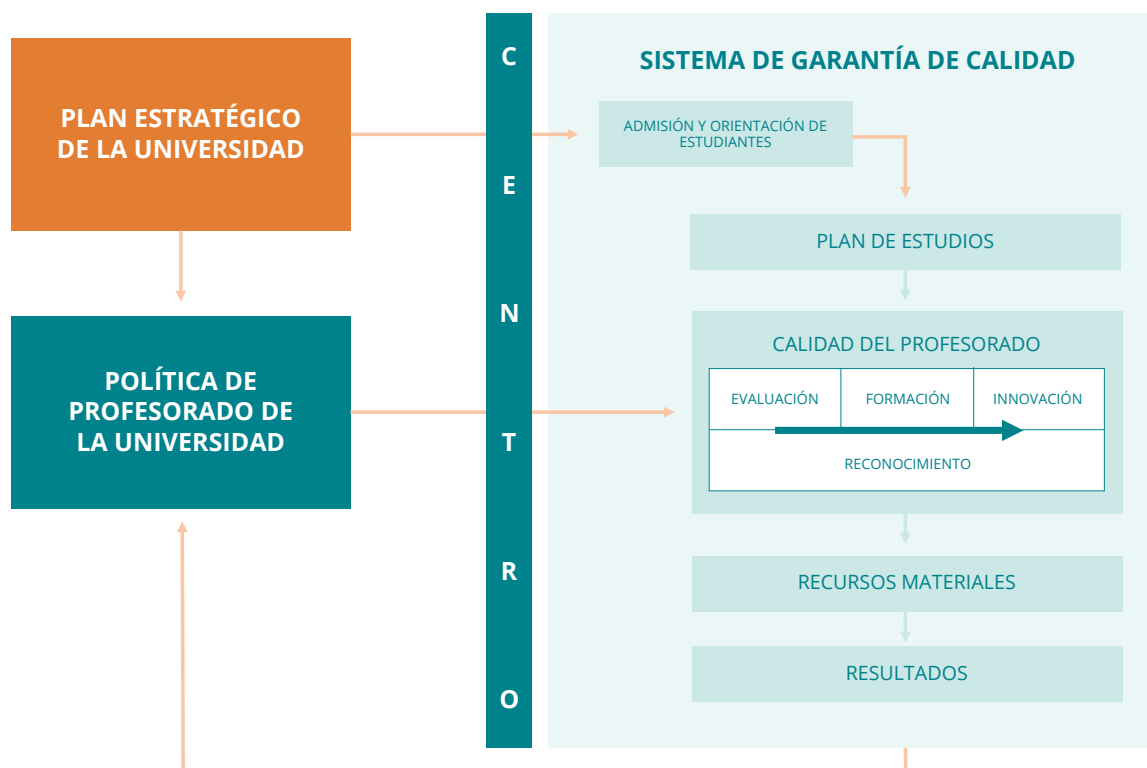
PLAN ESTRATÉGICO DE LA UNIVERSIDAD

POLÍTICA DE PROFESORADO DE LA UNIVERSIDAD

C E N T R O

SISTEMA DE GARANTÍA DE CALIDAD

ADMISIÓN Y ORIENTACIÓN DE ESTUDIANTES

PLAN DE ESTUDIOS

CALIDAD DEL PROFESORADO

| EVALUACIÓN | FORMACIÓN | INNOVACIÓN |
|---|---|---|
| RECONOCIMIENTO | | |

RECURSOS MATERIALES

RESULTADOS